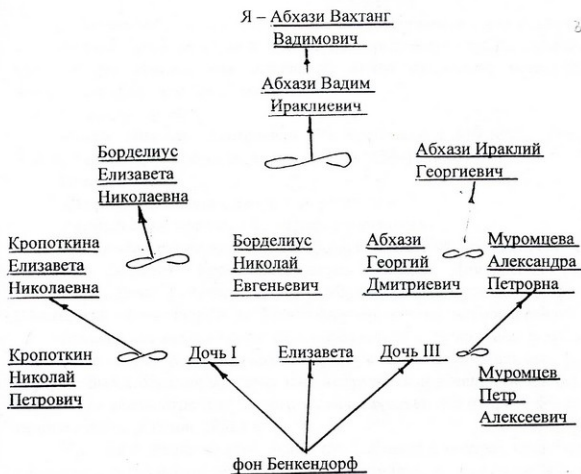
Я – Абхази Вахтанг Вадимович

Абхази Вадим Ираклиевич

Борделиус Елизавета Николаевна

Абхази Ираклий Георгиевич

Кропоткина Елизавета Николаевна

Борделиус Николай Евгеньевич

Абхази Георгий Дмитриевич

Муромцева Александра Петровна

Кропоткин Николай Петрович

Дочь I

Елизавета

Дочь III

Муромцев Петр Алексеевич

фон Бенкендорф